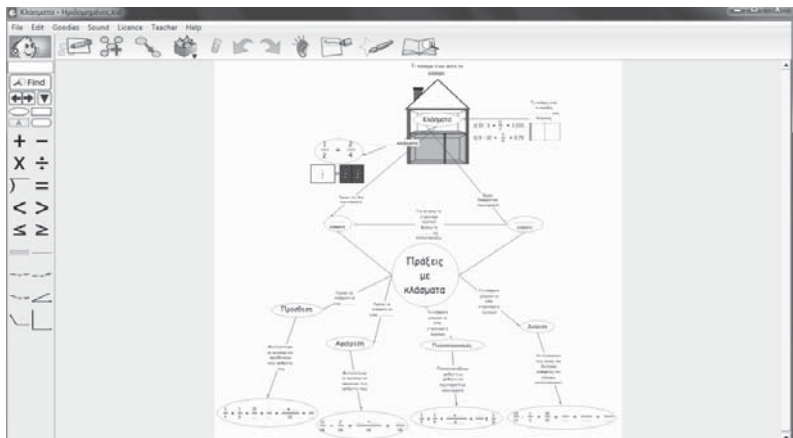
Κλάσματα - Ημιδιαμορφωμένος.kid

File Edit Goodies Sound Licence Teacher Help

Find

+ −
× ÷
=
< >
≤ ≥

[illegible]

Κλάσματα

$\frac{1}{2} = \frac{2}{4}$

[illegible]

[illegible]

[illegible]

Πράξεις με κλάσματα

Πρόσθεση

Αφαίρεση

Πολλαπλασιασμός

Διαίρεση

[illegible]